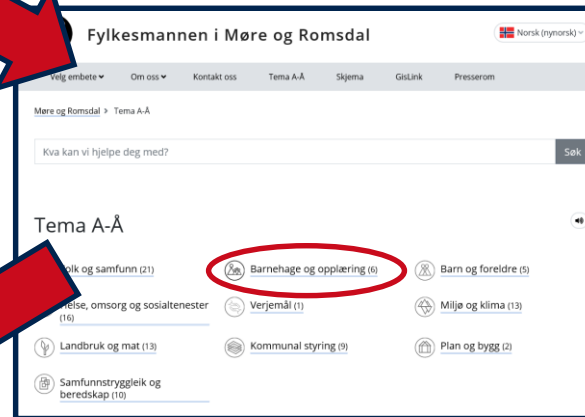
Fylkesmannen i Møre og Romsdal

Norsk (nynorsk)

Velg embete Om oss Kontakt oss Tema A-Å Skjema GisLink Presserom

Møre og Romsdal > Tema A-Å

Kva kan vi hjelpe deg med?

Søk

Tema A-Å

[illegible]olk og samfunn (21)

Barnehage og opplæring (6)

Barn og foreldre (5)

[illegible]else, omsorg og sosialtenester (16)

Verjemål (1)

Miljø og klima (13)

Landbruk og mat (13)

Kommunal styring (9)

Plan og bygg (2)

Samfunnstryggleik og beredskap (10)